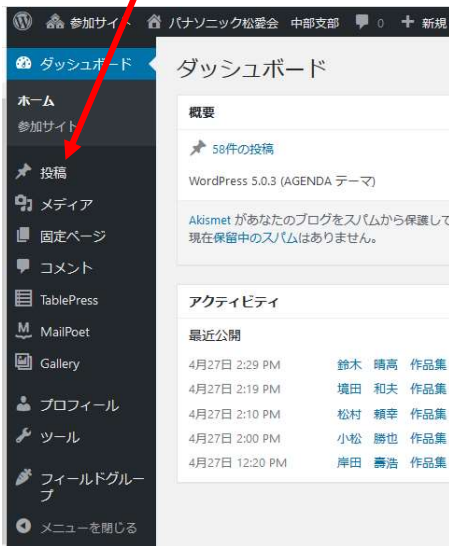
参加サイト　パナソニック松愛会　中部支部　0　新規

ダッシュボード
ホーム
参加サイト
投稿
メディア
固定ページ
コメント
TablePress
MailPoet
Gallery
プロフィール
ツール
フィールドグループ
メニューを閉じる

ダッシュボード

概要
58件の投稿
WordPress 5.0.3 (AGENDA テーマ)
Akismet があなたのブログをスパムから保護して
現在保留中のスパムはありません。

アクティビティ
最近公開
| | | |
|---|---|---|
| 4月27日 2:29 PM | 鈴木　晴高 | 作品集 |
| 4月27日 2:19 PM | 境田　和夫 | 作品集 |
| 4月27日 2:10 PM | 松村　頼幸 | 作品集 |
| 4月27日 2:00 PM | 小松　勝也 | 作品集 |
| 4月27日 12:20 PM | 岸田　壽浩 | 作品集 |